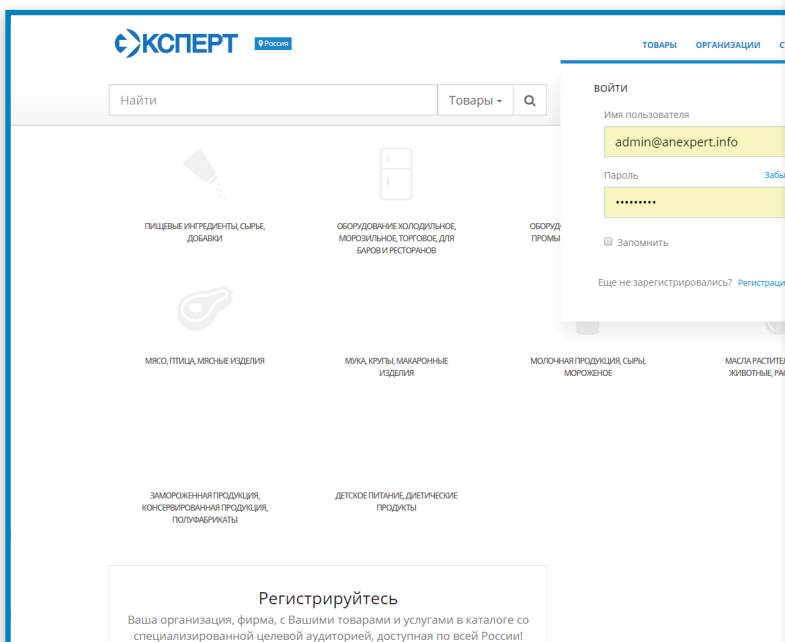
ЭКСПЕРТ Россия

ТОВАРЫ ОРГАНИЗАЦИИ С

Найти Товары

ВОЙТИ

Имя пользователя

admin@anexpert.info

Пароль Забы

••••••••••

Запомнить

Еще не зарегистрировались? Регистраци

ПИЩЕВЫЕ ИНГРЕДИЕНТЫ, СЫРЬЕ, ДОБАВКИ

ОБОРУДОВАНИЕ ХОЛОДИЛЬНОЕ, МОРОЗИЛЬНОЕ, ТОРГОВОЕ, ДЛЯ БАРОВ И РЕСТОРАНОВ

ОБОРУД ПРОМЫ

МЯСО, ПТИЦА, МЯСНЫЕ ИЗДЕЛИЯ

МУКА, КРУПЫ, МАКАРОННЫЕ ИЗДЕЛИЯ

МОЛОЧНАЯ ПРОДУКЦИЯ, СЫРЫ, МОРОЖЕНОЕ

МАСЛА РАСТИТЕ ЖИВОТНЫЕ, РА

ЗАМОРОЖЕННАЯ ПРОДУКЦИЯ, КОНСЕРВИРОВАННАЯ ПРОДУКЦИЯ, ПОЛУФАБРИКАТЫ

ДЕТСКОЕ ПИТАНИЕ, ДИЕТИЧЕСКИЕ ПРОДУКТЫ

Регистрируйтесь

Ваша организация, фирма, с Вашими товарами и услугами в каталоге со специализированной целевой аудиторией, доступная по всей России!